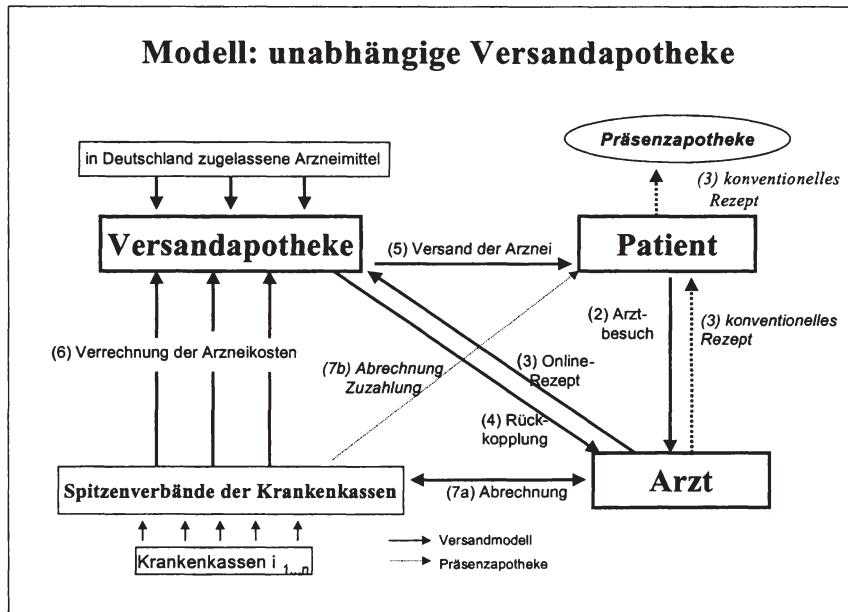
Modell: unabhängige Versandapotheke

in Deutschland zugelassene Arzneimittel

Präsenzapotheke

(3) konventionelles Rezept

Versandapotheke

(5) Versand der Arznei

Patient

(2) Arztbesuch

(3) konventionelles Rezept

(6) Verrechnung der Arzneikosten

(7b) Abrechnung Zuzahlung

(3) Online-Rezept

(4) Rückkopplung

Spitzenverbände der Krankenkassen

(7a) Abrechnung

Arzt

Krankenkassen $i_{1..n}$

Versandmodell

Präsenzapotheke